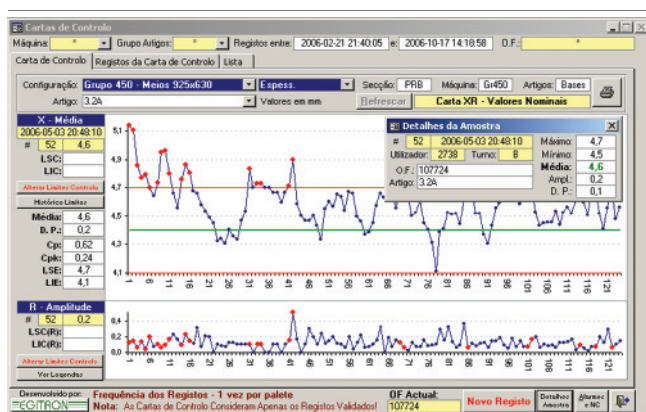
Cartas de Controlo

Máquina: * Grupo Artigos: * Registos entre: 2006-02-21 21:40:05 e: 2006-10-17 14:18:58 O.F.: *

Carta de Controlo | Registos da Carta de Controlo | Lista

Configuração: Grupo 450 - Meios 925x630 | Espess. | Secção: PRB | Máquina: Gr450 | Artigos: Bases

Artigo: 3.2A | Valores em mm | Refrescar | Carta XR - Valores Nominais

X - Média
2006-05-03 20:48:10
# 52 4,6
LSC:
LIC:
Alterar Limites Controlo
Histórico Limites
Média: 4,6
D. P.: 0,2
Cp: 0,62
Cpk: 0,24
LSE: 4,7
LIE: 4,1

5,1
4,9
4,7
4,5
4,3
4,1

1 6 11 16 21 26 31 36 41 46 51 56 61 66 71 76 81 86 91 96 101 106 111 116 121

Detalhes da Amostra
# 52 2006-05-03 20:48:10
Utilizador: 2738 Turno: B
O.F.: 107724
Artigo: 3.2A
Máximo: 4,7
Mínimo: 4,5
Média: 4,6
Ampl.: 0,2
D. P.: 0,1

R - Amplitude
# 52 0,2
LSC(R):
LIC(R):
Alterar Limites Controlo
Ver Legendas

0,4
0,2
0,0

1 6 11 16 21 26 31 36 41 46 51 56 61 66 71 76 81 86 91 96 101 106 111 116 121

Desenvolvido por: EGITRON
Frequência dos Registos - 1 vez por palete
Nota: As Cartas de Controlo Consideram Apenas os Registos Validados!
OF Actual: 107724
Novo Registo
Detalhes Amostra
Alarmes e NC